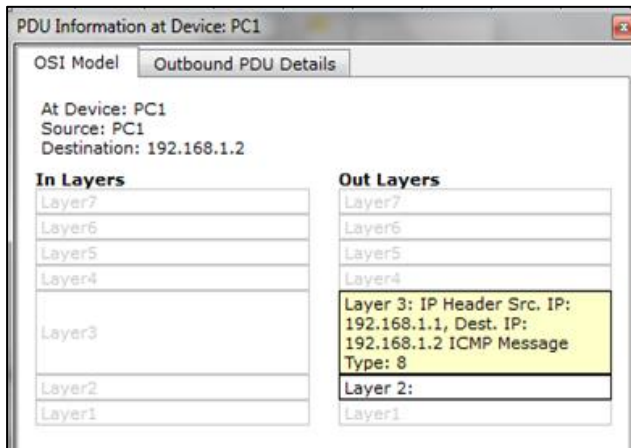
PDU Information at Device: PC1

OSI Model | Outbound PDU Details

At Device: PC1
Source: PC1
Destination: 192.168.1.2

| In Layers | Out Layers |
|---|---|
| Layer7 | Layer7 |
| Layer6 | Layer6 |
| Layer5 | Layer5 |
| Layer4 | Layer4 |
| Layer3 | Layer 3: IP Header Src. IP: 192.168.1.1, Dest. IP: 192.168.1.2 ICMP Message Type: 8 |
| Layer2 | Layer 2: |
| Layer1 | Layer1 |